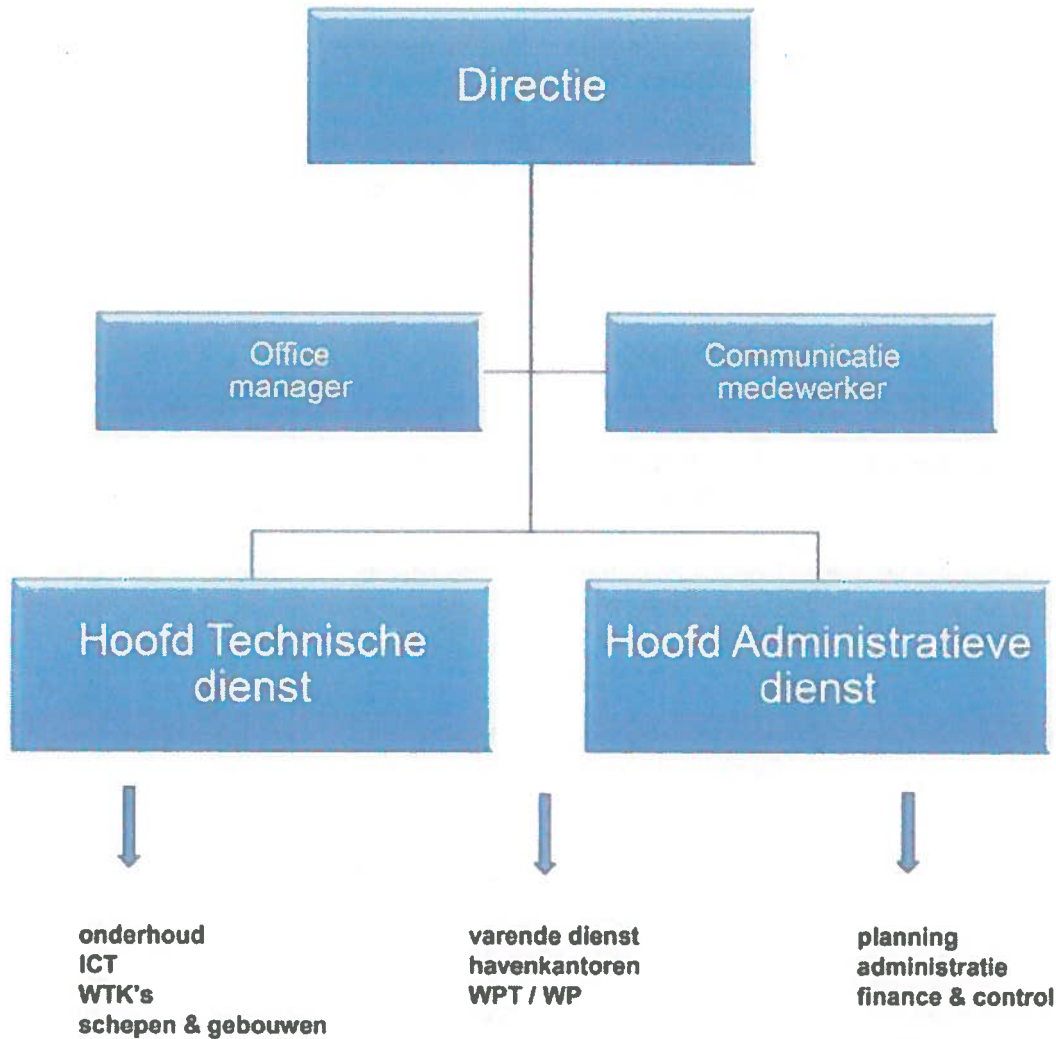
Directie

Office manager

Communicatie medewerker

Hoofd Technische dienst

Hoofd Administratieve dienst

onderhoud
ICT
WTK's
schepen & gebouwen

varende dienst
havenkantoren
WPT / WP

planning
administratie
finance & control